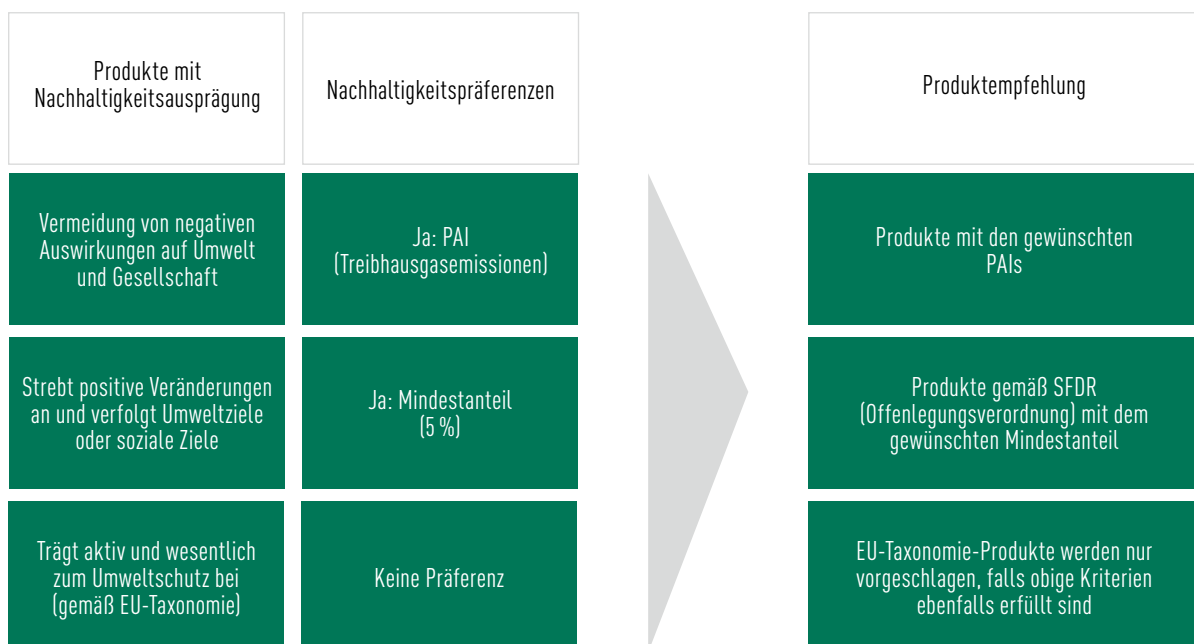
Produkte mit Nachhaltigkeitsausprägung

Nachhaltigkeitspräferenzen

Produktempfehlung

Vermeidung von negativen Auswirkungen auf Umwelt und Gesellschaft

Ja: PAI (Treibhausgasemissionen)

Produkte mit den gewünschten PAIs

Strebt positive Veränderungen an und verfolgt Umweltziele oder soziale Ziele

Ja: Mindestanteil (5 %)

Produkte gemäß SFDR (Offenlegungsverordnung) mit dem gewünschten Mindestanteil

Trägt aktiv und wesentlich zum Umweltschutz bei (gemäß EU-Taxonomie)

Keine Präferenz

EU-Taxonomie-Produkte werden nur vorgeschlagen, falls obige Kriterien ebenfalls erfüllt sind